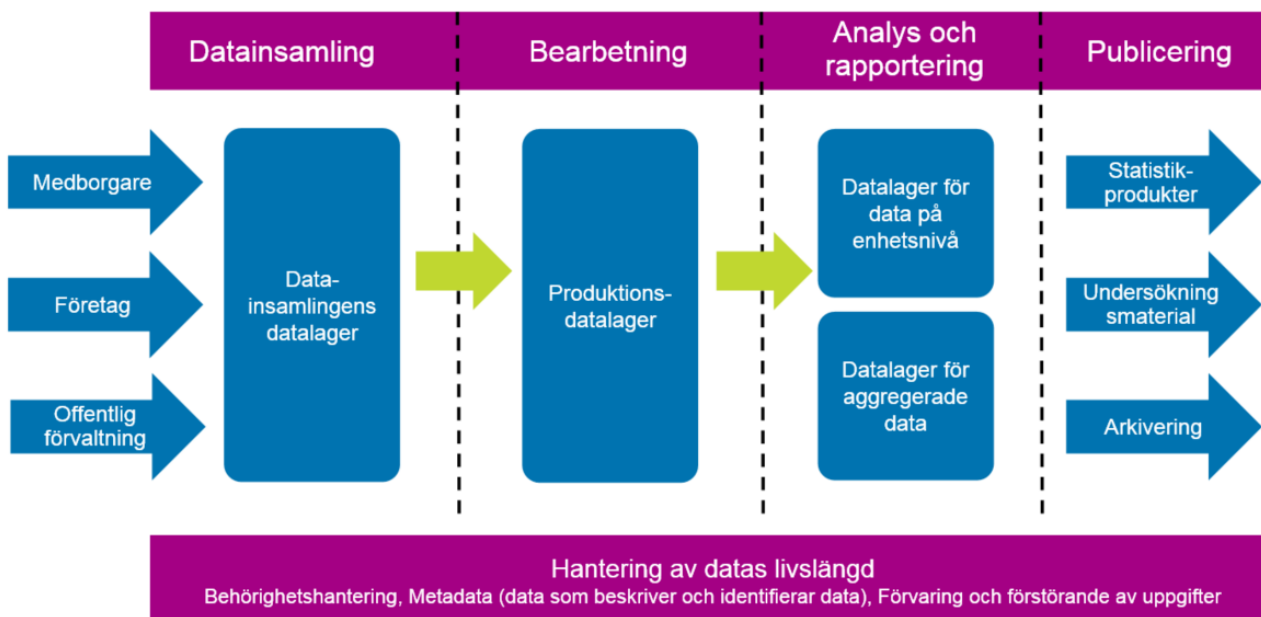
Datainsamling

Bearbetning

Analys och rapportering

Publicering

Medborgare

Företag

Offentlig förvaltning

Data-insamlingens datalager

Produktions-datalager

Datalager för data på enhetsnivå

Datalager för aggregerade data

Statistik-produkter

Undersökning smaterial

Arkivering

Hantering av datas livslängd
Behörighetshantering, Metadata (data som beskriver och identifierar data), Förvaring och förstörande av uppgifter